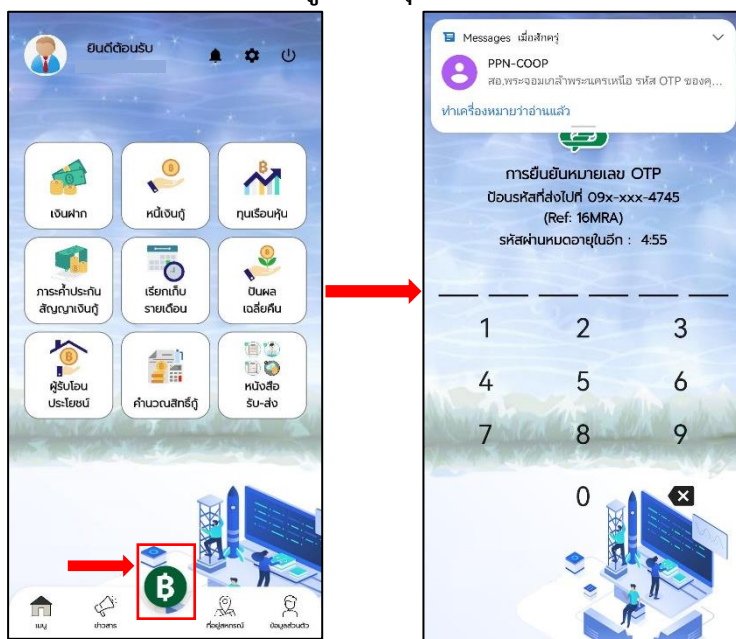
ยินดีต้อนรับ

เงินฝาก
หนี้เงินกู้
ทุนเรือนหุ้น
ภาระค้ำประกันสัญญาเงินกู้
เรียกเก็บรายเดือน
ปันผลเฉลี่ยคืน
ผู้รับโอนประโยชน์
คำนวณสิทธิ์กู้
หนังสือรับ-ส่ง

เมนู
ข่าวสาร
ที่อยู่สหกรณ์
ข้อมูลส่วนตัว

Messages เมื่อสักครู่
PPN-COOP
สอ.พระจอมเกล้าพระนครเหนือ รหัส OTP ของคุ...
ทำเครื่องหมายว่าอ่านแล้ว

การยืนยันหมายเลข OTP
ป้อนรหัสที่ส่งไปที่ 09x-xxx-4745
(Ref: 16MRA)
รหัสผ่านหมดอายุในอีก : 4:55

1 2 3
4 5 6
7 8 9
0